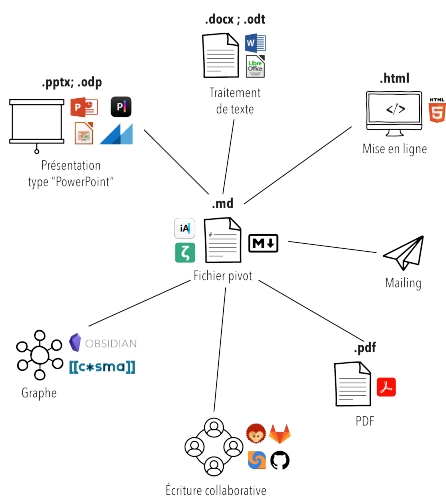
.docx ; .odt

W

Libre Office

Traitement de texte

.pptx; .odp

P

Pi

Présentation type "PowerPoint"

.html

</>

HTML 5

Mise en ligne

.md

iA

#

M↓

Fichier pivot

Mailing

OBSIDIAN

[[c*sma]]

Graphe

.pdf

PDF

Écriture collaborative